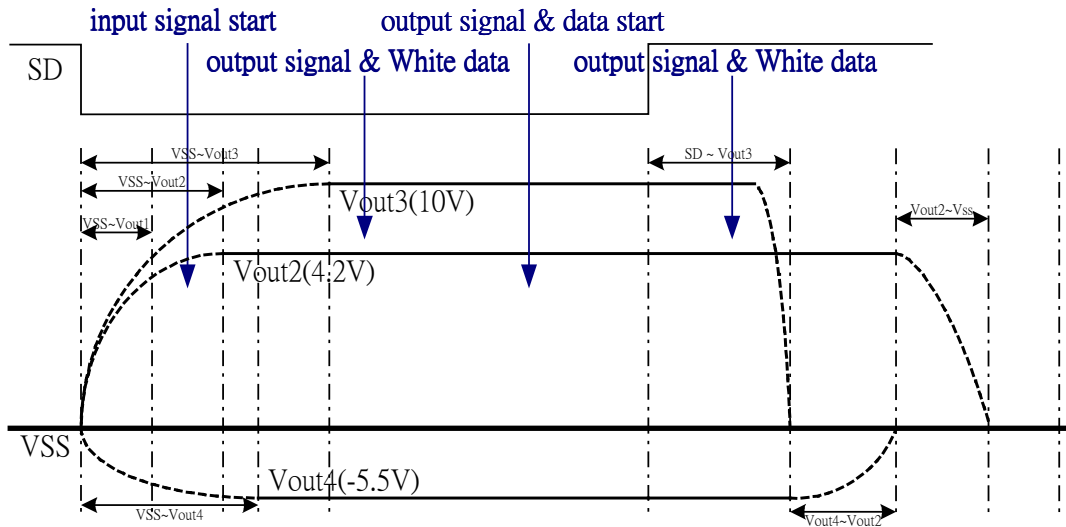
input signal start
output signal & data start
output signal & White data
output signal & White data
SD
VSS~Vout3
SD ~ Vout3
VSS~Vout2
Vout3(10V)
Vout2~Vss
VSS~Vout1
Vout2(4.2V)
VSS
Vout4(-5.5V)
VSS~Vout4
Vout4~Vout2